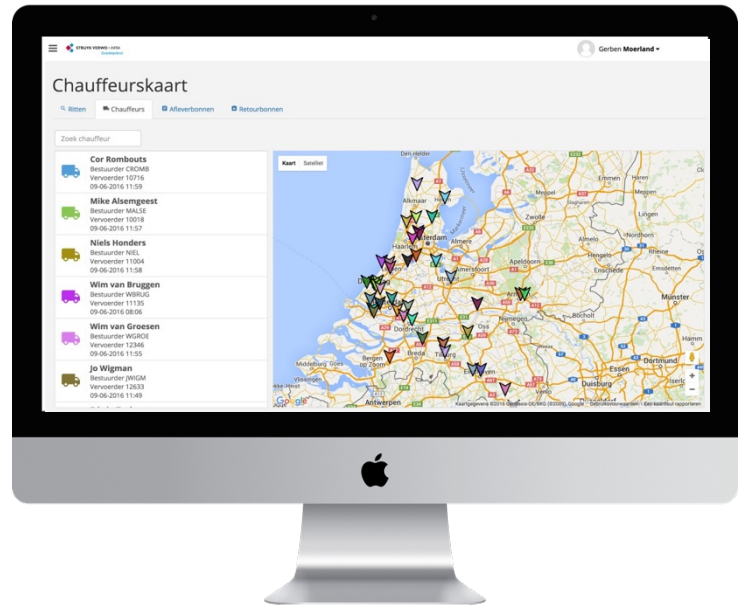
STRUYK VERWO INFRA

Gerben Moerland

Chauffeurskaart

Ritten | Chauffeurs | Afleverbonnen | Retourbonnen

Zoek chauffeur

Cor Rombouts
Bestuurder CROMB
Vervoerder 10716
09-06-2016 11:59

Mike Alsemgeest
Bestuurder MALSE
Vervoerder 10018
09-06-2016 11:57

Niels Honders
Bestuurder NIEL
Vervoerder 11004
09-06-2016 11:58

Wim van Bruggen
Bestuurder WBRUG
Vervoerder 11135
09-06-2016 08:06

Wim van Groesen
Bestuurder WGROE
Vervoerder 12346
09-06-2016 11:55

Jo Wigman
Bestuurder JWIGM
Vervoerder 12633
09-06-2016 11:49

Kaart Satelliet

Zwolle
Haarlem
Almere
Amersfoort
Apeldoorn
Enschede
Utrecht
Arnhem
Nijmegen
Dordrecht
Oss
Breda
Tilburg
Bergen op Zoom
Antwerpen
Münster
Dortmund
Essen
Duisburg

Google
Kaartgegevens ©2016 GeoBasis-DE/BKG (©2009), Google Gebruiksvoorwaarden Een kaartfout rapporteren